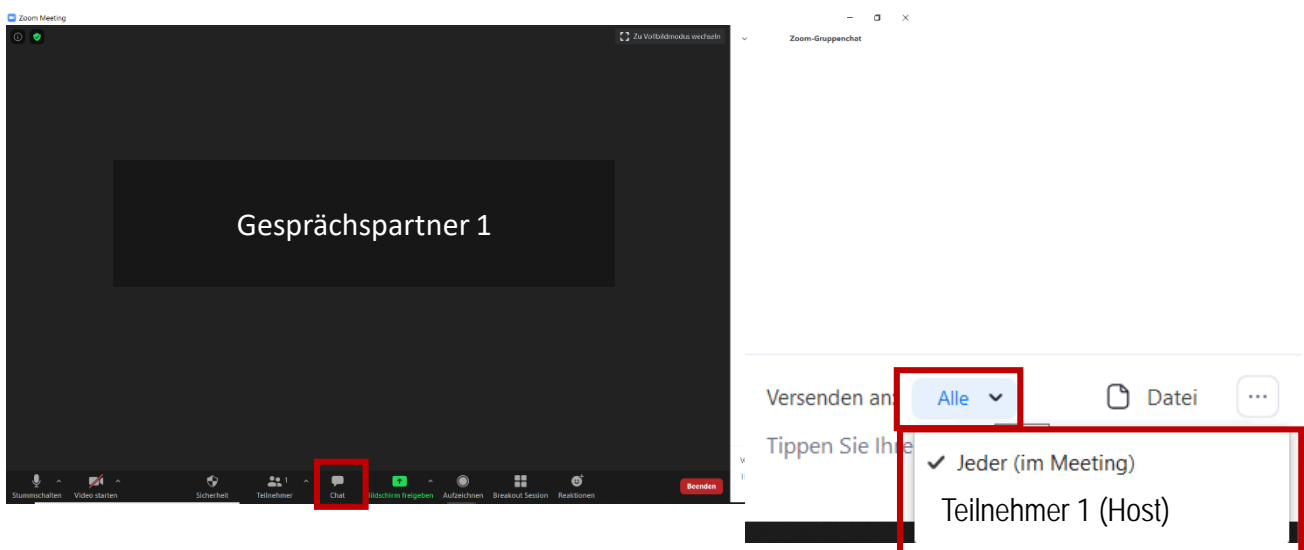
Zoom Meeting

Zu Vollbildmodus wechseln

Gesprächspartner 1

Stummschalten Video starten Sicherheit Teilnehmer 1 Chat Bildschirm freigeben Aufzeichnen Breakout Session Reaktionen Beenden

Zoom-Gruppenchat

Versenden an: Alle Datei ...

Tippen Sie Ihre

✓ Jeder (im Meeting)

Teilnehmer 1 (Host)